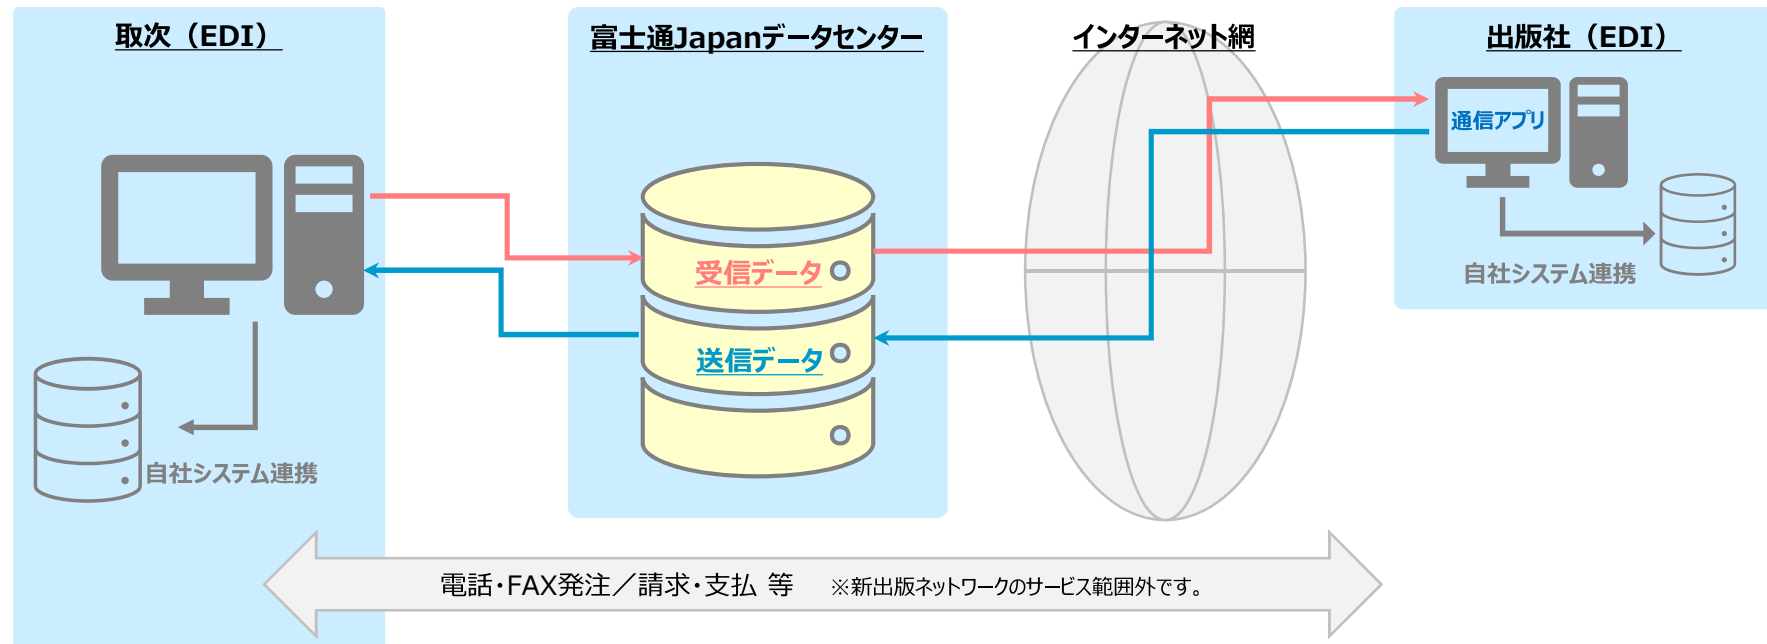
取次（EDI）

富士通Japanデータセンター

インターネット網

出版社（EDI）

通信アプリ

自社システム連携

受信データ

送信データ

自社システム連携

電話･FAX発注／請求･支払 等　※新出版ネットワークのサービス範囲外です。